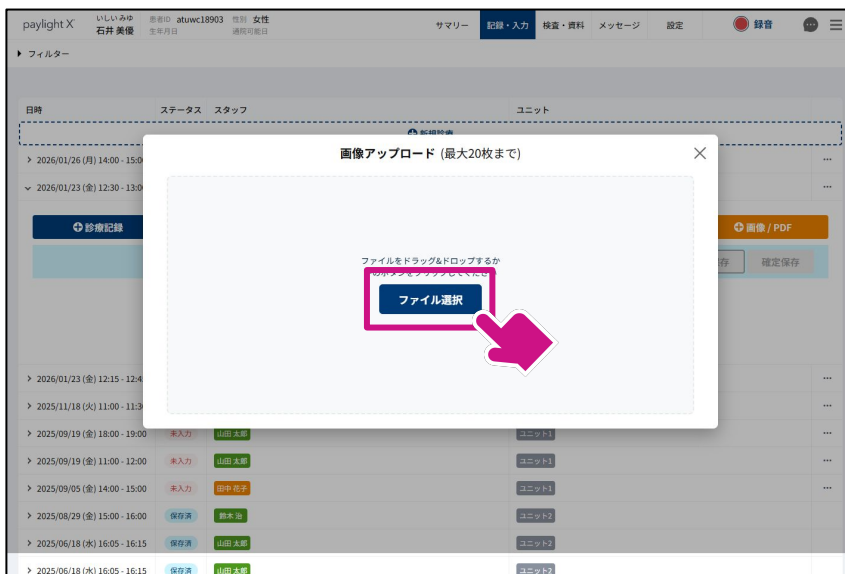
paylight X いしいみゆ 石井 美優 患者ID atuwc18903 生年月日 性別 女性 通院可能日

サマリー 記録・入力 検査・資料 メッセージ 設定 録音

▸ フィルター

日時 ステータス スタッフ ユニット

新規診療

› 2026/01/26 (月) 14:00 - 15:0

⌄ 2026/01/23 (金) 12:30 - 13:0

診療記録

画像 / PDF

保存 確定保存

› 2026/01/23 (金) 12:15 - 12:4

› 2025/11/18 (火) 11:00 - 11:3

› 2025/09/19 (金) 18:00 - 19:00 未入力 山田 太郎 ユニット1

› 2025/09/19 (金) 11:00 - 12:00 未入力 山田 太郎 ユニット1

› 2025/09/05 (金) 14:00 - 15:00 未入力 田中 花子 ユニット1

› 2025/08/29 (金) 15:00 - 16:00 保存済 鈴木 治 ユニット2

› 2025/06/18 (水) 16:05 - 16:15 保存済 山田 太郎 ユニット2

› 2025/06/18 (水) 16:05 - 16:15 保存済 山田 太郎 ユニット2

画像アップロード (最大20枚まで)

ファイルをドラッグ&ドロップするか
下のボタンをクリックしてください

ファイル選択